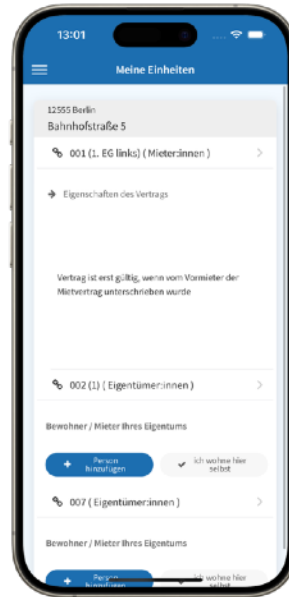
13:01

Meine Einheiten

12555 Berlin
Bahnhofstraße 5

001 (1. EG links) ( Mieter:innen )

Eigenschaften des Vertrags

Vertrag ist erst gültig, wenn vom Vormieter der Mietvertrag unterschrieben wurde

002 (1) ( Eigentümer:innen )

Bewohner / Mieter Ihres Eigentums

+ Person hinzufügen

Ich wohne hier selbst

007 ( Eigentümer:innen )

Bewohner / Mieter Ihres Eigentums

+ Person hinzufügen

Ich wohne hier selbst